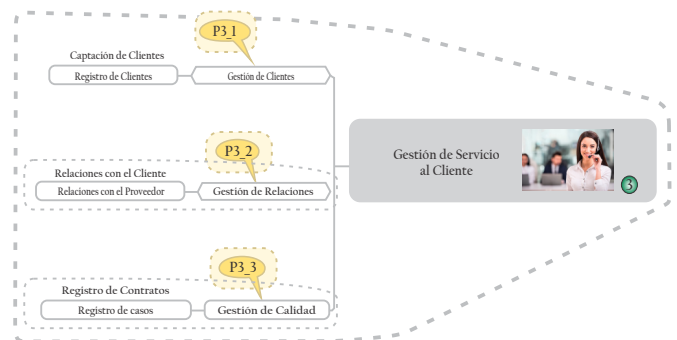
P3_1

Captación de Clientes

Registro de Clientes

Gestión de Clientes

P3_2

Relaciones con el Cliente

Relaciones con el Proveedor

Gestión de Relaciones

Gestión de Servicio al Cliente

3

P3_3

Registro de Contratos

Registro de casos

Gestión de Calidad